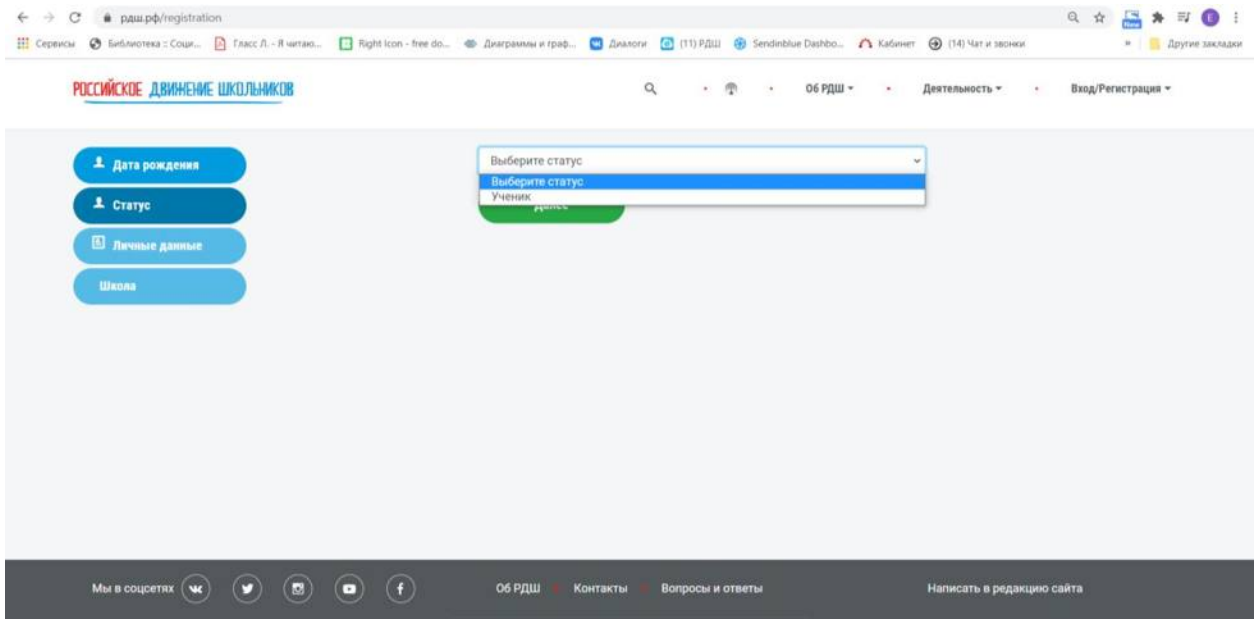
рдш.рф/registration

Сервисы Библиотека :: Соци... Гласс Л. - Я читаю... Right Icon - free do... Диаграммы и граф... Диалоги (11) РДШ Sendinblue Dashbo... Кабинет (14) Чат и звонки » Другие закладки

РОССИЙСКОЕ ДВИЖЕНИЕ ШКОЛЬНИКОВ

Об РДШ Деятельность Вход/Регистрация

Дата рождения
Статус
Личные данные
Школа

Выберите статус
Выберите статус
Ученик
Далее

Мы в соцсетях

Об РДШ Контакты Вопросы и ответы

Написать в редакцию сайта